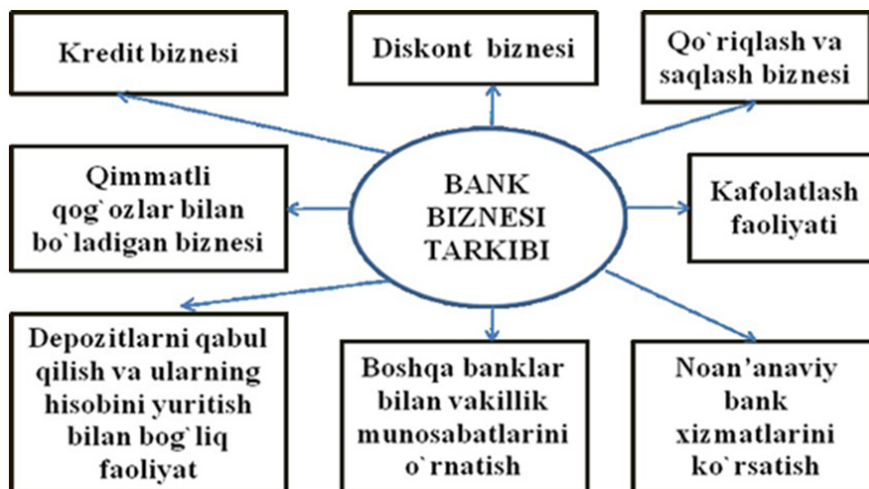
Kredit biznesi

Diskont biznesi

Qo`riqlash va saqlash biznesi

Qimmatli qog`ozlar bilan bo`ladigan biznesi

BANK BIZNESI TARKIBI

Kafolatlash faoliyati

Depozitlarni qabul qilish va ularning hisobini yuritish bilan bog`liq faoliyat

Boshqa banklar bilan vakillik munosabatlarini o`rnatish

Noan'anaviy bank xizmatlarini ko`rsatish